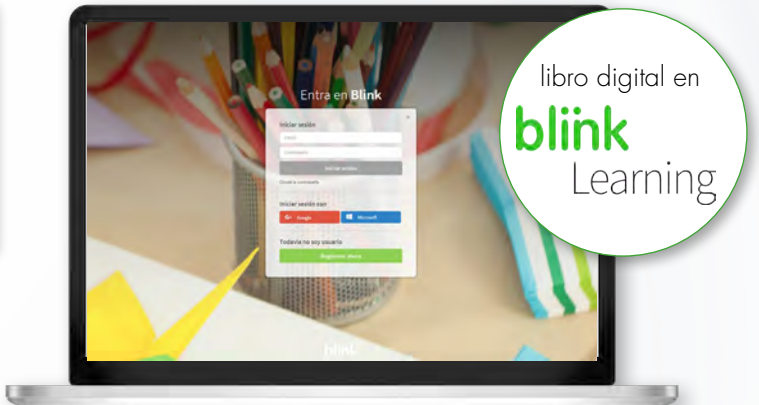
Entra en Blink

Iniciar sesión

Email

Contraseña

Iniciar sesión

Olvidé la contraseña

Iniciar sesión con

Google

Microsoft

Todavía no soy usuario

Registrarse ahora

blink

libro digital en

blink

Learning